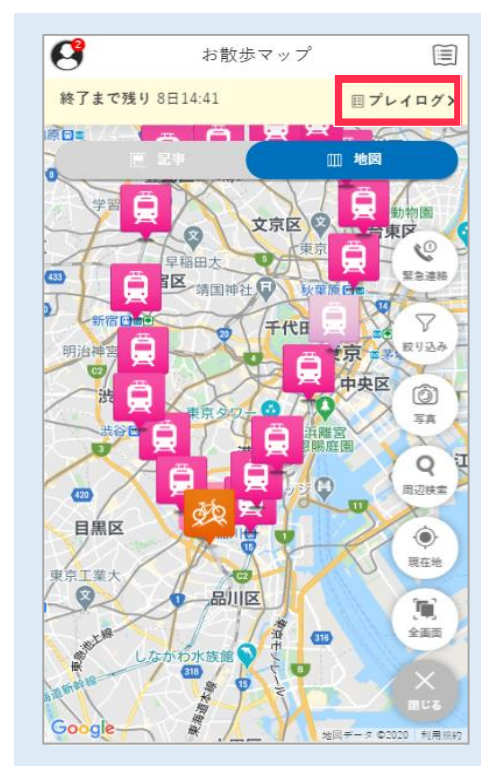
2
お散歩マップ
終了まで残り 8日14:41
プレイログ
記事
地図
学習
文京区
動物園
東京
早稲田大
緊急連絡
433
新宿区
靖国神社
秋葉原
新宿
千代田
絞り込み
明治神宮
東京
中央区
C2
渋
写真
東京タワー
浜離宮
渋谷
恩賜庭園
周辺検索
江
目黒区
現在地
東京工業大
品川区
全画面
316
しながわ水族館
閉じる
Google
地図データ ©2020 利用規約